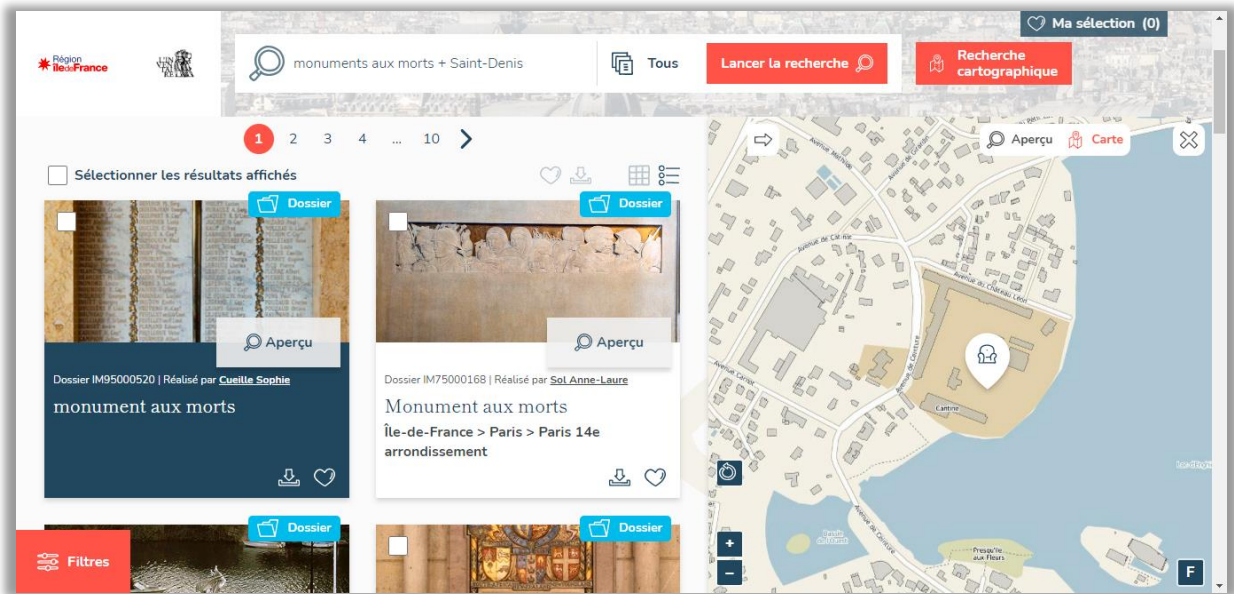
Région îledeFrance

Ma sélection (0)

monuments aux morts + Saint-Denis

Tous

Lancer la recherche

Recherche cartographique

1 2 3 4 ... 10

Sélectionner les résultats affichés

Dossier

Aperçu

Dossier IM95000520 | Réalisé par Cueille Sophie

monument aux morts

Dossier

Aperçu

Dossier IM75000168 | Réalisé par Sol Anne-Laure

Monument aux morts

Île-de-France > Paris > Paris 14e arrondissement

Dossier

Dossier

Filtres

Aperçu

Carte

Avenue de Choisy

Avenue du Château Léon

Avenue de Ceinture

Avenue Carnot

Cantine

Avenue de Ceinture

Presqu'île aux Fleurs

+

−

F